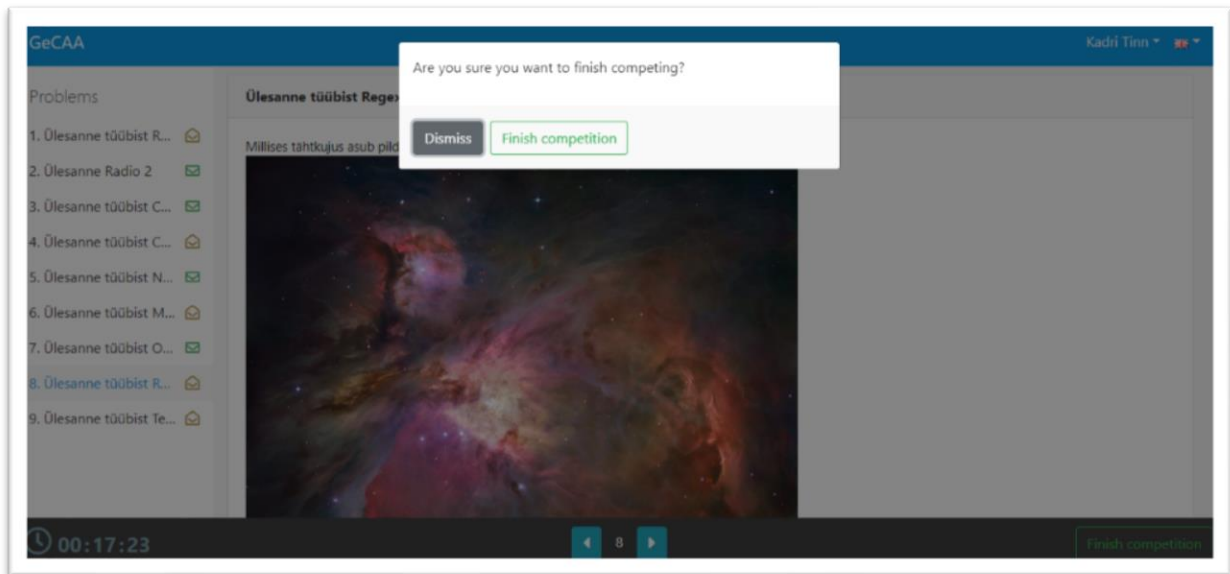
GeCAA

Kadri Tinn

Are you sure you want to finish competing?

Dismiss

Finish competition

Problems

1. Ülesanne tüübist R...

2. Ülesanne Radio 2

3. Ülesanne tüübist C...

4. Ülesanne tüübist C...

5. Ülesanne tüübist N...

6. Ülesanne tüübist M...

7. Ülesanne tüübist O...

8. Ülesanne tüübist R...

9. Ülesanne tüübist Te...

Ülesanne tüübist Rege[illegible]

Millises tähtkujus asub pild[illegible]

00:17:23

8

Finish competition